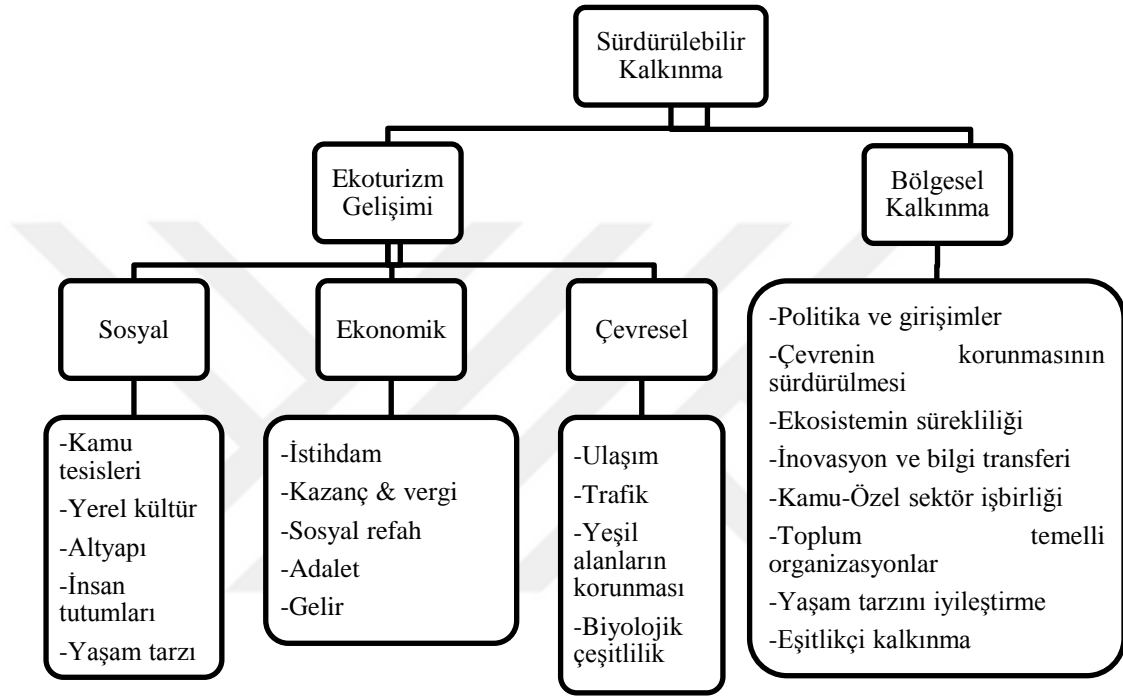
Sürdürülebilir Kalkınma

Ekoturizm Gelişimi

Bölgesel Kalkınma

Sosyal

Ekonomik

Çevresel

-Kamu tesisleri
-Yerel kültür
-Altyapı
-İnsan tutumları
-Yaşam tarzı

-İstihdam
-Kazanç & vergi
-Sosyal refah
-Adalet
-Gelir

-Ulaşım
-Trafik
-Yeşil alanların korunması
-Biyolojik çeşitlilik

-Politika ve girişimler
-Çevrenin korunmasının sürdürülmesi
-Ekosistemin sürekliliği
-İnovasyon ve bilgi transferi
-Kamu-Özel sektör işbirliği
-Toplum temelli organizasyonlar
-Yaşam tarzını iyileştirme
-Eşitlikçi kalkınma